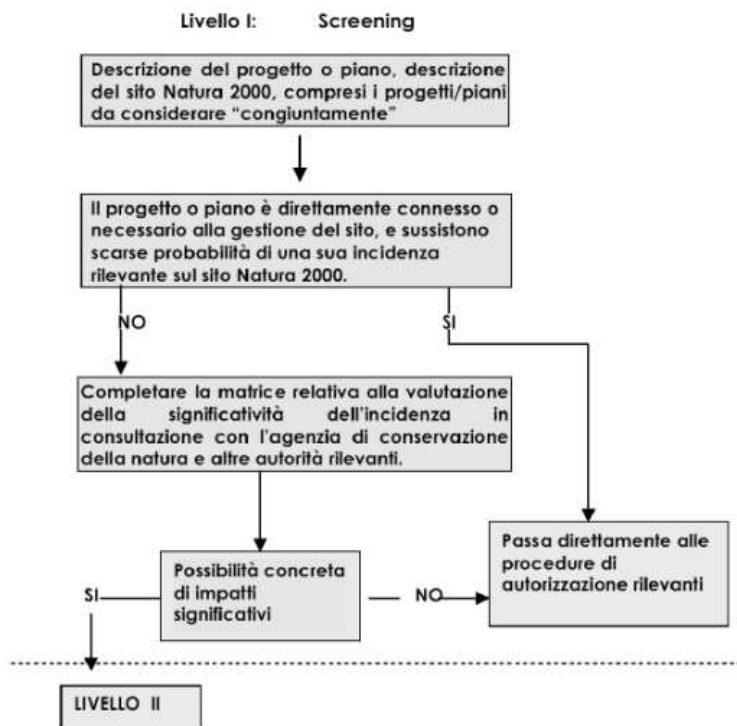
Livello I: Screening

Descrizione del progetto o piano, descrizione del sito Natura 2000, compresi i progetti/piani da considerare "congiuntamente"

Il progetto o piano è direttamente connesso o necessario alla gestione del sito, e sussistono scarse probabilità di una sua incidenza rilevante sul sito Natura 2000.

NO

SI

Completare la matrice relativa alla valutazione della significatività dell'incidenza in consultazione con l'agenzia di conservazione della natura e altre autorità rilevanti.

Passa direttamente alle procedure di autorizzazione rilevanti

SI

Possibilità concreta di impatti significativi

NO

LIVELLO II